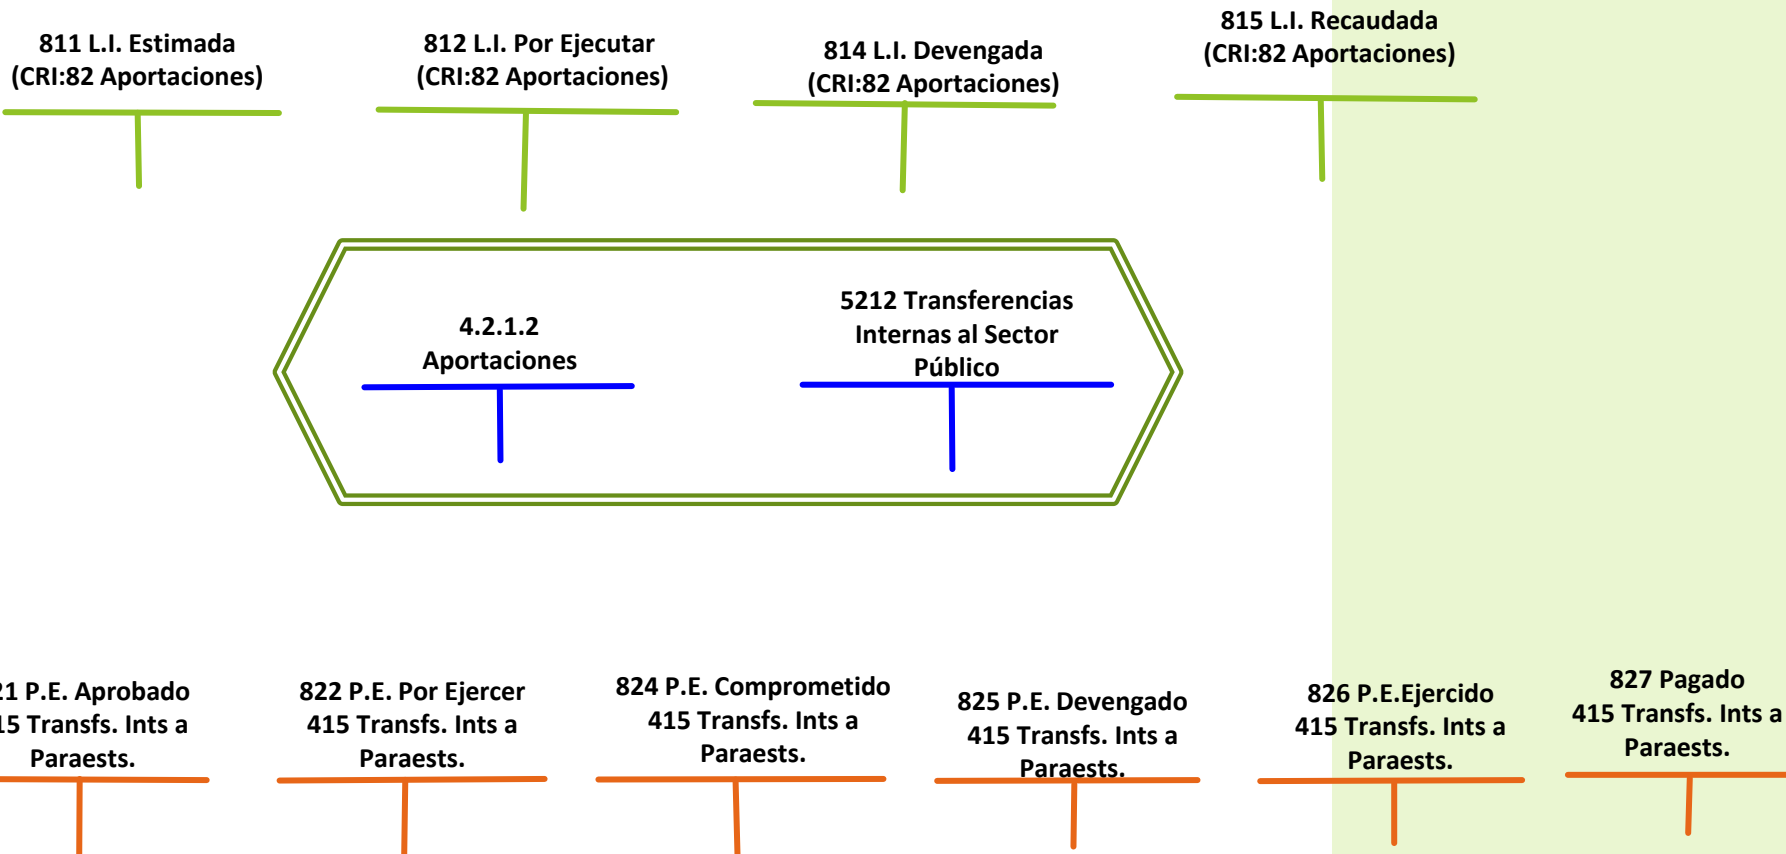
811 L.I. Estimada
(CRI:82 Aportaciones)

812 L.I. Por Ejecutar
(CRI:82 Aportaciones)

814 L.I. Devengada
(CRI:82 Aportaciones)

815 L.I. Recaudada
(CRI:82 Aportaciones)

4.2.1.2
Aportaciones

5212 Transferencias Internas al Sector Público

21 P.E. Aprobado
15 Transfs. Ints a Paraests.

822 P.E. Por Ejercer
415 Transfs. Ints a Paraests.

824 P.E. Comprometido
415 Transfs. Ints a Paraests.

825 P.E. Devengado
415 Transfs. Ints a Paraests.

826 P.E.Ejercido
415 Transfs. Ints a Paraests.

827 Pagado
415 Transfs. Ints a Paraests.